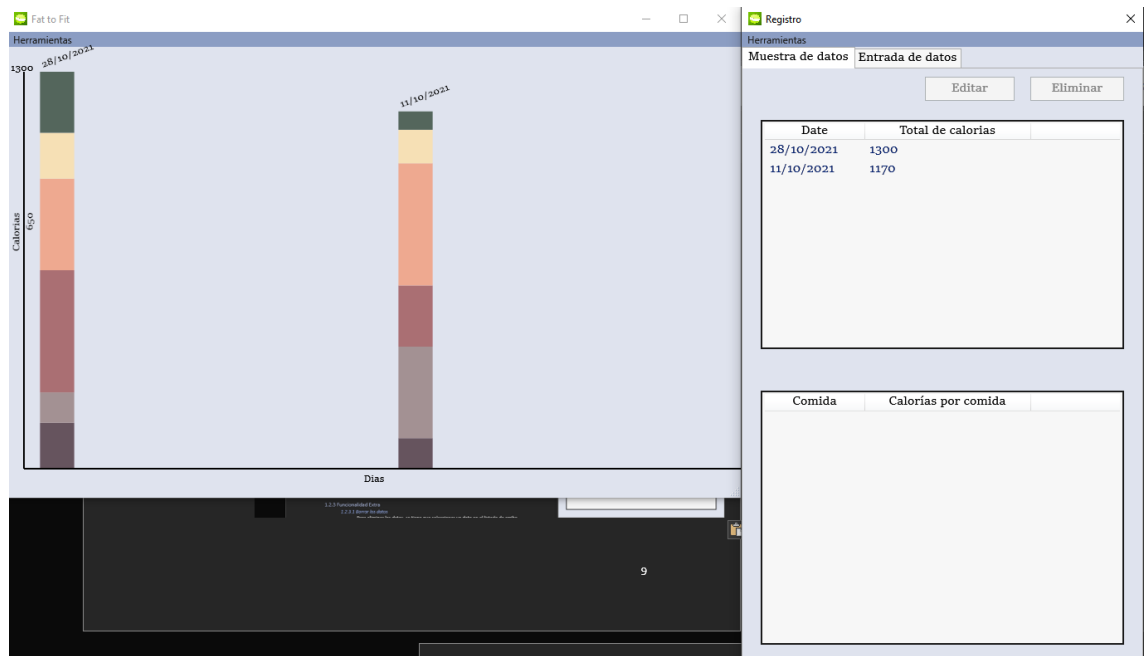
Fat to Fit

Herramientas

1300 28/10/2021

11/10/2021

Calorias 650

Dias

1.2.3 Funcionalidad Extra
1.2.3.1 Borrar los datos
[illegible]

9

Registro

Herramientas

Muestra de datos | Entrada de datos

Editar | Eliminar

| Date | Total de calorias |
|---|---|
| 28/10/2021 | 1300 |
| 11/10/2021 | 1170 |

| Comida | Calorías por comida |
|---|---|